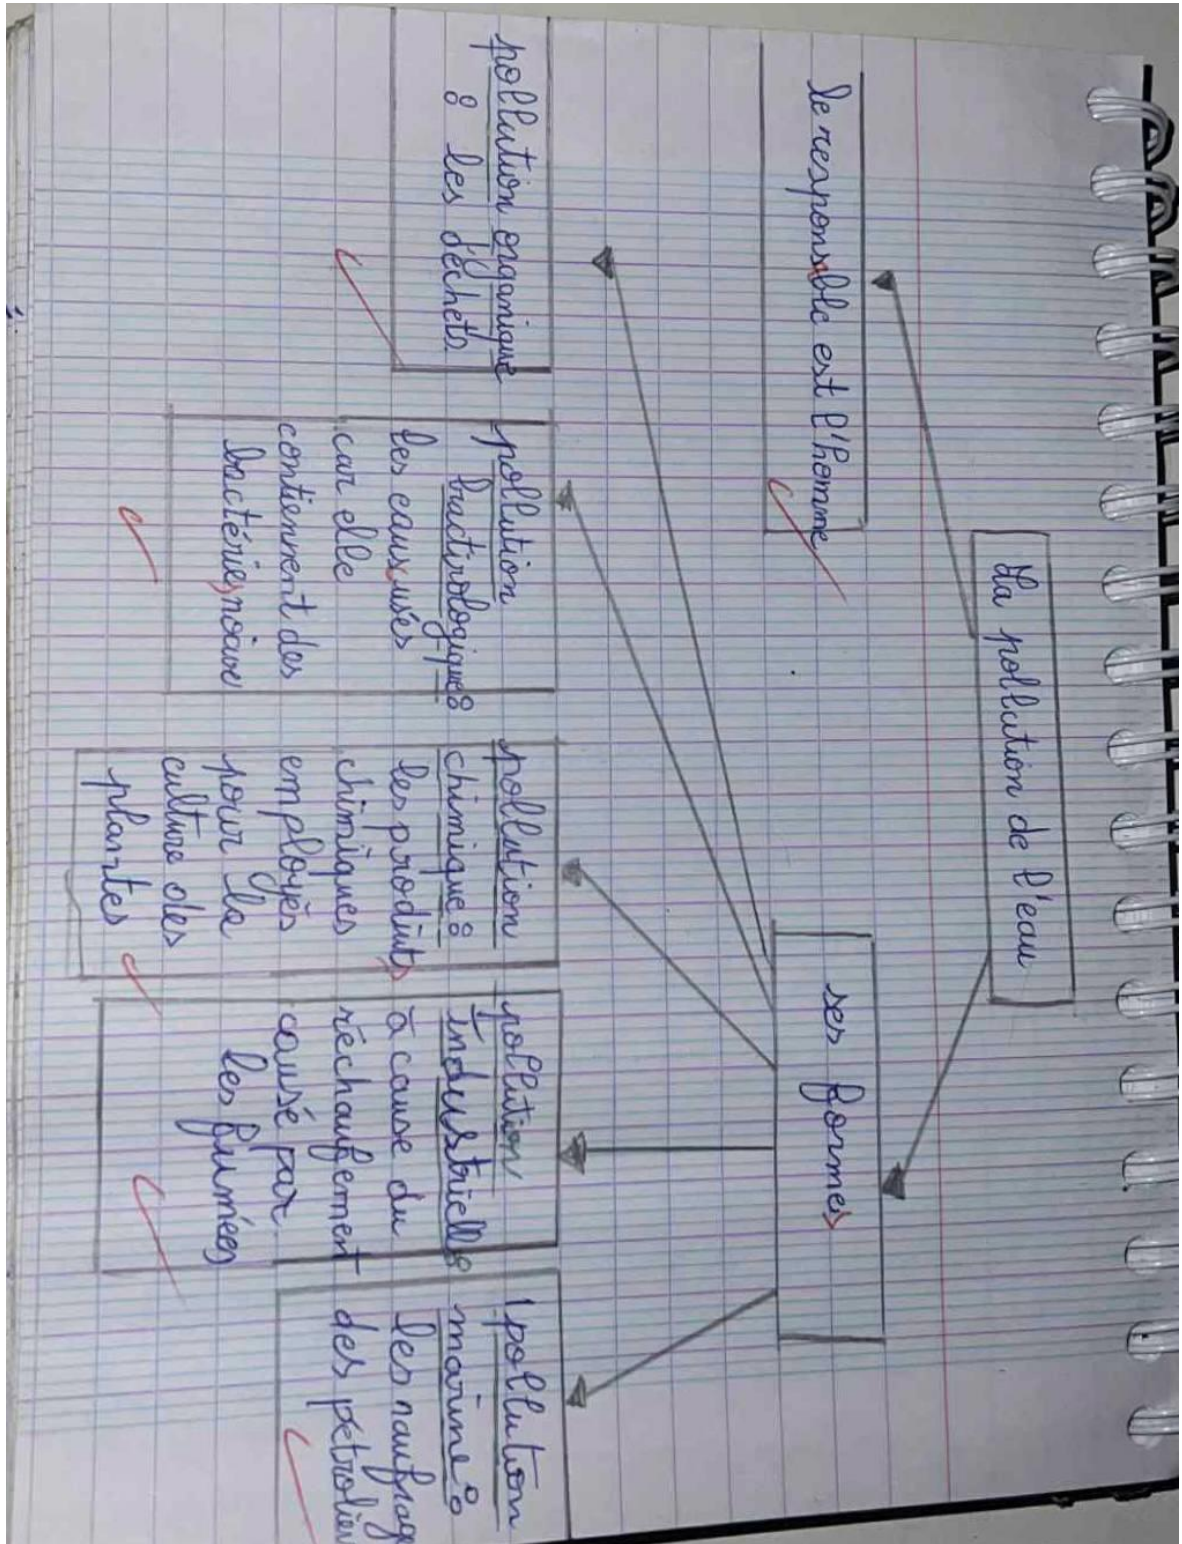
La pollution de l'eau

Le responsable est l'homme

ses formes

pollution organique : les déchets

pollution bactériologiques : les eaux usés car elle contiennent des bactéries noire

pollution chimique : les produits chimiques employés pour la culture des plantes

pollution industrielle : à cause du réchauffement causé par les fumées

pollution marine : les naufrag des pétroliers